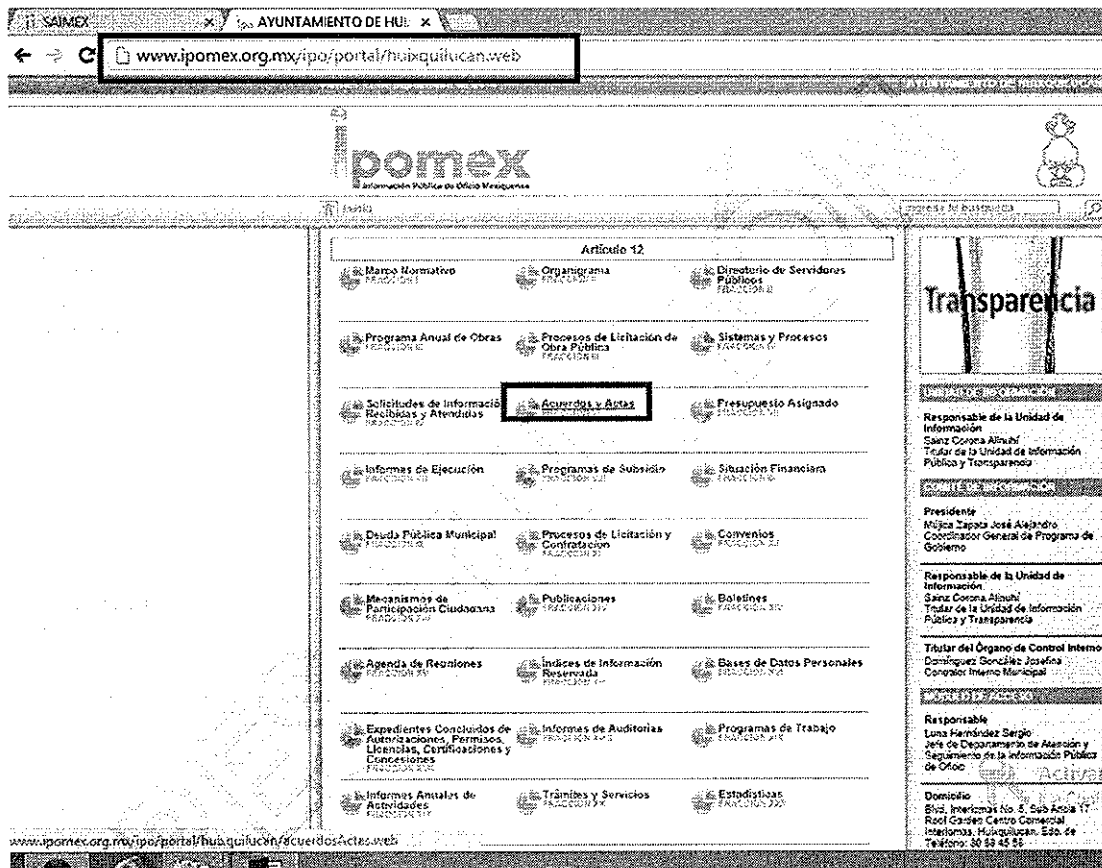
SAIMEX × AYUNTAMIENTO DE HU ×

www.ipomex.org.mx/ipo/portal/huixquilucan.web

ipomex
Información Pública de Oficio Mexiquense

Inicio

Ingresa tu búsqueda

Artículo 12

Marco Normativo
FRACCIÓN I

Organigrama
FRACCIÓN II

Directorio de Servidores Públicos
FRACCIÓN II

Programa Anual de Obras
FRACCIÓN III

Procesos de Licitación de Obra Pública
FRACCIÓN III

Sistemas y Procesos
FRACCIÓN IV

Solicitudes de Información Recibidas y Atendidas
FRACCIÓN V

Acuerdos y Actas
FRACCIÓN VI

Presupuesto Asignado
FRACCIÓN VII

Informes de Ejecución
FRACCIÓN VII

Programas de Subsidio
FRACCIÓN VIII

Situación Financiara
FRACCIÓN IX

Deuda Pública Municipal
FRACCIÓN IX

Procesos de Licitación y Contratación
FRACCIÓN X

Convenios
FRACCIÓN XI

Mecanismos de Participación Ciudadana
FRACCIÓN XII

Publicaciones
FRACCIÓN XIV

Boletines
FRACCIÓN XIV

Agenda de Reuniones
FRACCIÓN XV

Índices de Información Reservada
FRACCIÓN XVI

Bases de Datos Personales
FRACCIÓN XVII

Expedientes Concluidos de Autorizaciones, Permisos, Licencias, Certificaciones y Concesiones
FRACCIÓN XVIII

Informes de Auditorías
FRACCIÓN XIX

Programas de Trabajo
FRACCIÓN XIX

Informes Anuales de Actividades
FRACCIÓN XX

Trámites y Servicios
FRACCIÓN XX

Estadísticas
FRACCIÓN XXI

Transparencia

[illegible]

Responsable de la Unidad de Información
Sainz Corona Alinuhí
Titular de la Unidad de Información Pública y Transparencia

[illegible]

Presidente
Mújica Zapata José Alejandro
Coordinador General de Programa de Gobierno

Responsable de la Unidad de Información
Sainz Corona Alinuhí
Titular de la Unidad de Información Pública y Transparencia

Titular del Órgano de Control Interno
Domínguez González Josefina
Contralor Interno Municipal

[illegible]

Responsable
Luna Hernández Sergio
Jefe de Departamento de Atención y Seguimiento de la Información Pública de Oficio

Domicilio
Blvd. Interlomas No. 5, Sub Ancla 17 Roof Garden Centro Comercial Interlomas, Huixquilucan, Edo. de
Teléfono: 30 58 45 56

Activar

www.ipomex.org.mx/ipo/portal/huixquilucan/acuerdosActas.web